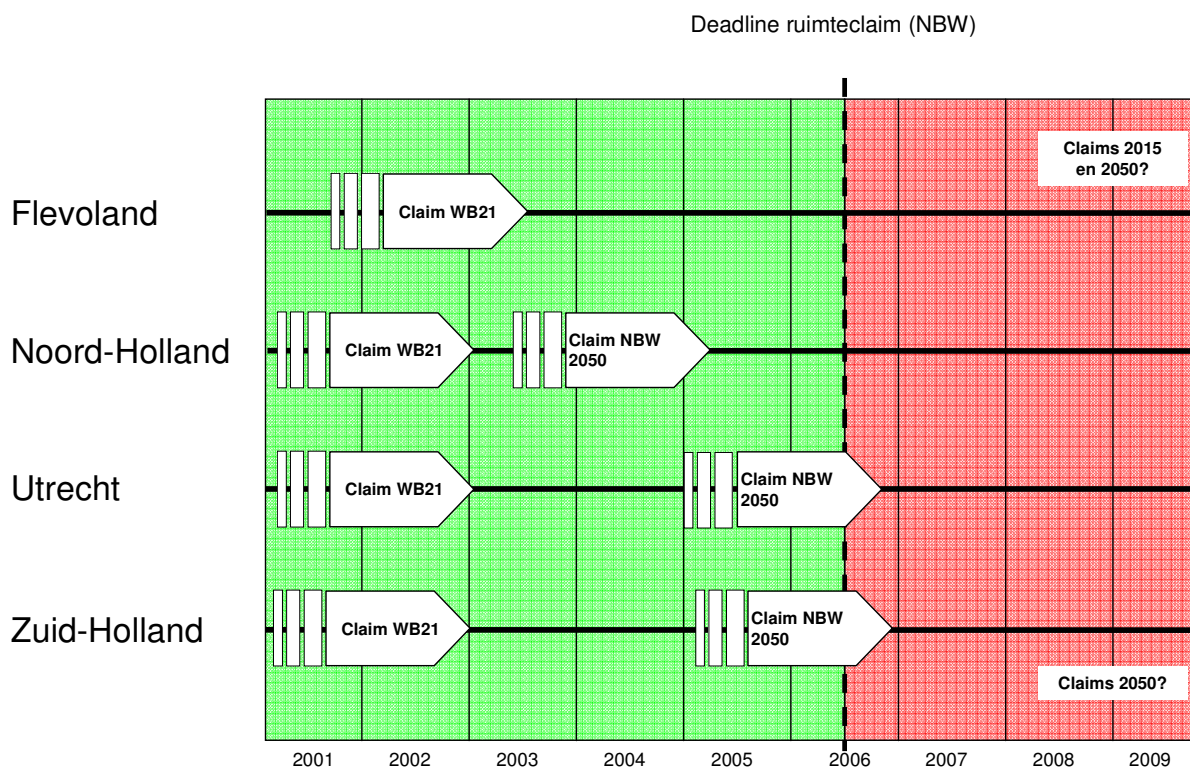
Deadline ruimteclaim (NBW)

Claims 2015 en 2050?

Flevoland

Claim WB21

Noord-Holland

Claim WB21

Claim NBW 2050

Utrecht

Claim WB21

Claim NBW 2050

Zuid-Holland

Claim WB21

Claim NBW 2050

Claims 2050?

2001 2002 2003 2004 2005 2006 2007 2008 2009